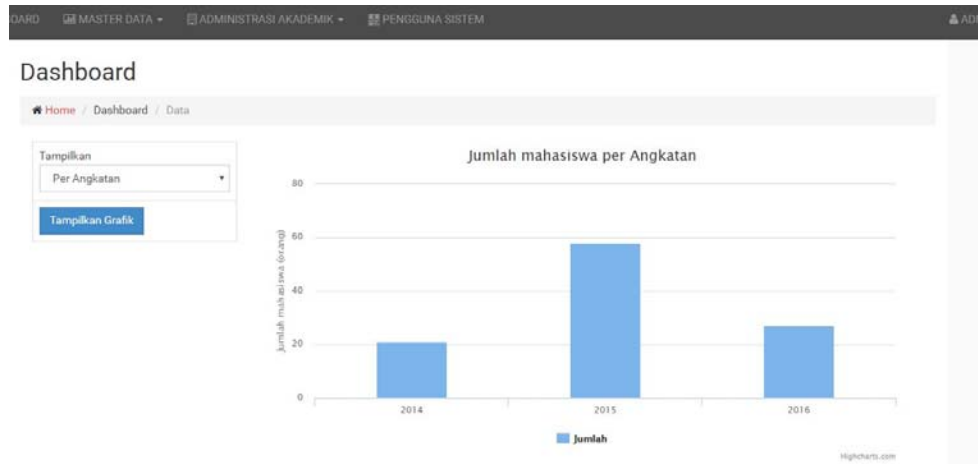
DARD MASTER DATA ▾ ADMINISTRASI AKADEMIK ▾ PENGGUNA SISTEM ADM

Dashboard

Home / Dashboard / Data

Tampilkan
Per Angkatan

Tampilkan Grafik

Jumlah mahasiswa per Angkatan

80
60
40
20
0

Jumlah mahasiswa (orang)

2014
2015
2016

Jumlah

Highcharts.com